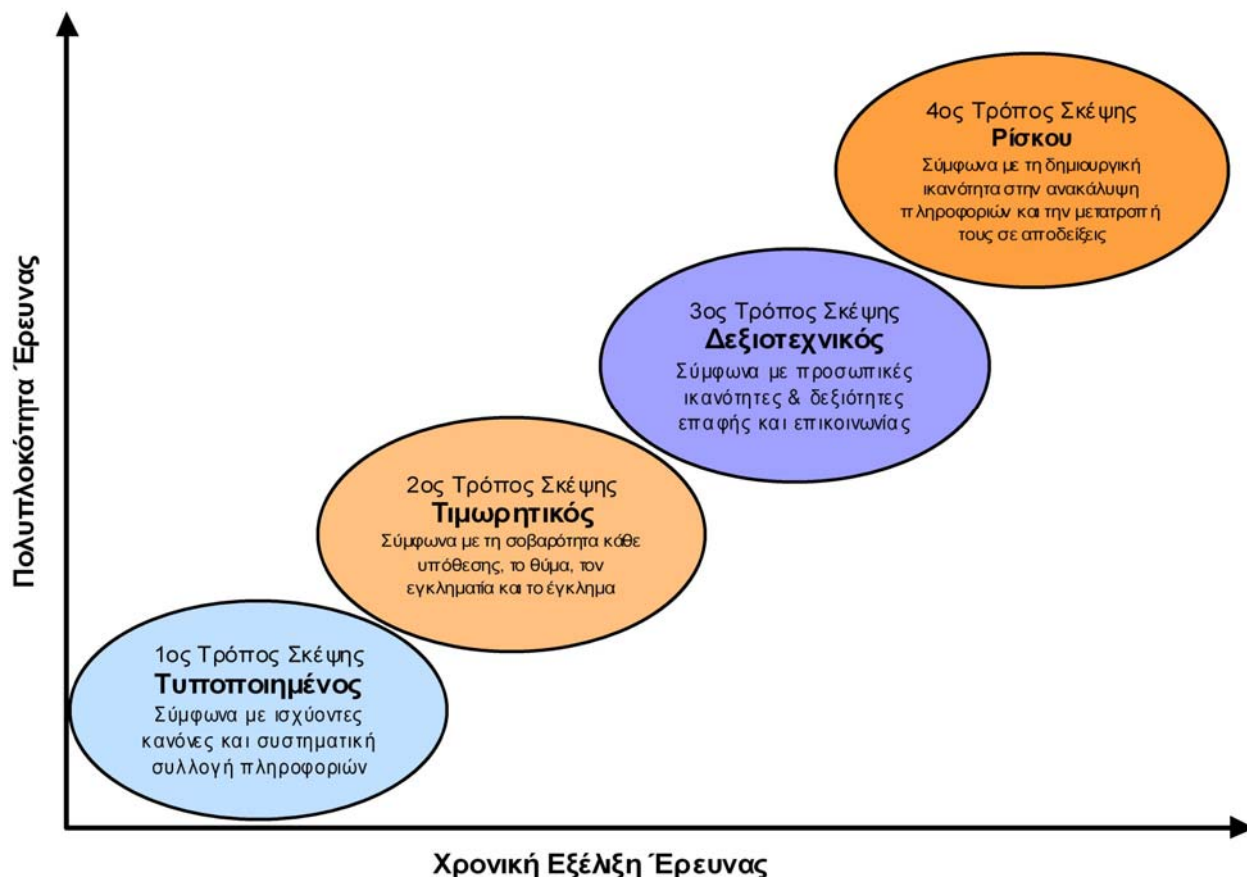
Πολυπλοκότητα Έρευνας

4ος Τρόπος Σκέψης
Ρίσκου
Σύμφωνα με τη δημιουργική ικανότητα στην ανακάλυψη πληροφοριών και την μετατροπή τους σε αποδείξεις

3ος Τρόπος Σκέψης
Δεξιοτεχνικός
Σύμφωνα με προσωπικές ικανότητες & δεξιότητες επαφής και επικοινωνίας

2ος Τρόπος Σκέψης
Τιμωρητικός
Σύμφωνα με τη σοβαρότητα κάθε υπόθεσης, το θύμα, τον εγκληματία και το έγκλημα

1ος Τρόπος Σκέψης
Τυποποιημένος
Σύμφωνα με ισχύοντες κανόνες και συστηματική συλλογή πληροφοριών

Χρονική Εξέλιξη Έρευνας